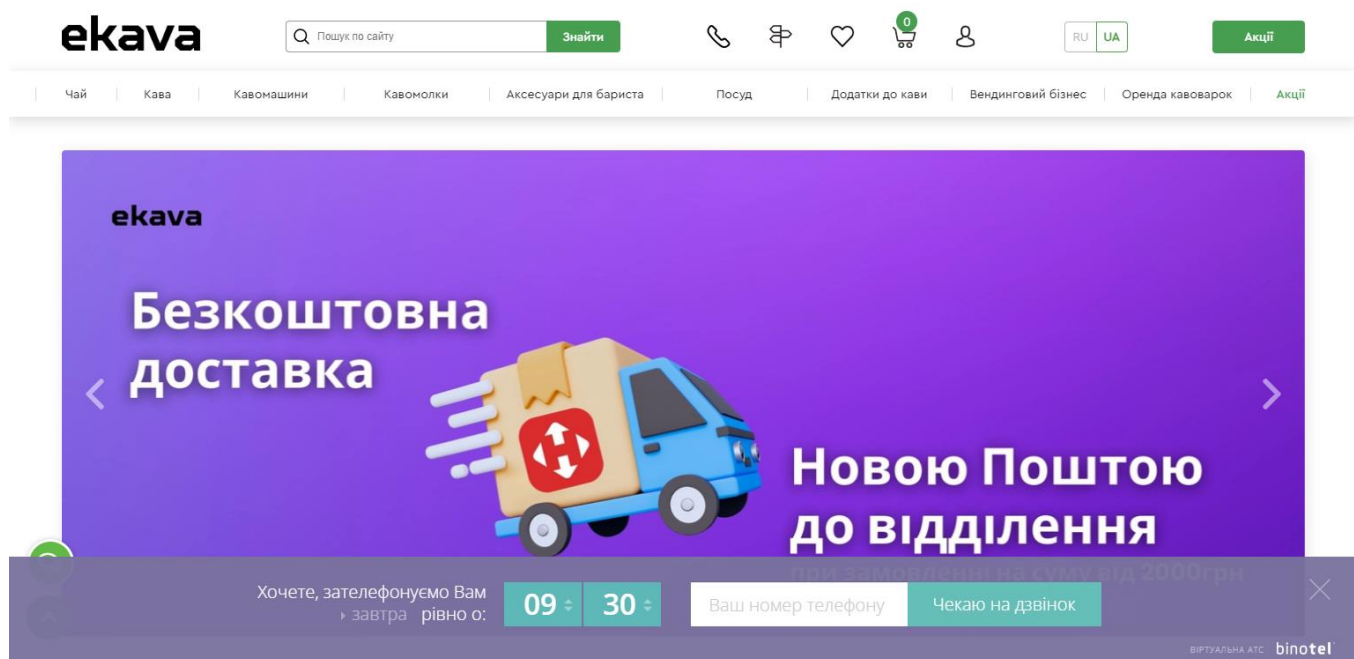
ekava

Пошук по сайту

Знайти

0

RU UA

Акції

Чай | Кава | Кавомашини | Кавомолки | Аксесуари для бариста | Посуд | Додатки до кави | Вендинговий бізнес | Оренда кавоварок | Акції

ekava

Безкоштовна доставка

Новою Поштою до відділення

при замовленні на суму від 2000грн

Хочете, зателефонуємо Вам завтра рівно о: 09 30

Ваш номер телефону

Чекаю на дзвінок

ВІРТУАЛЬНА АТС binotel